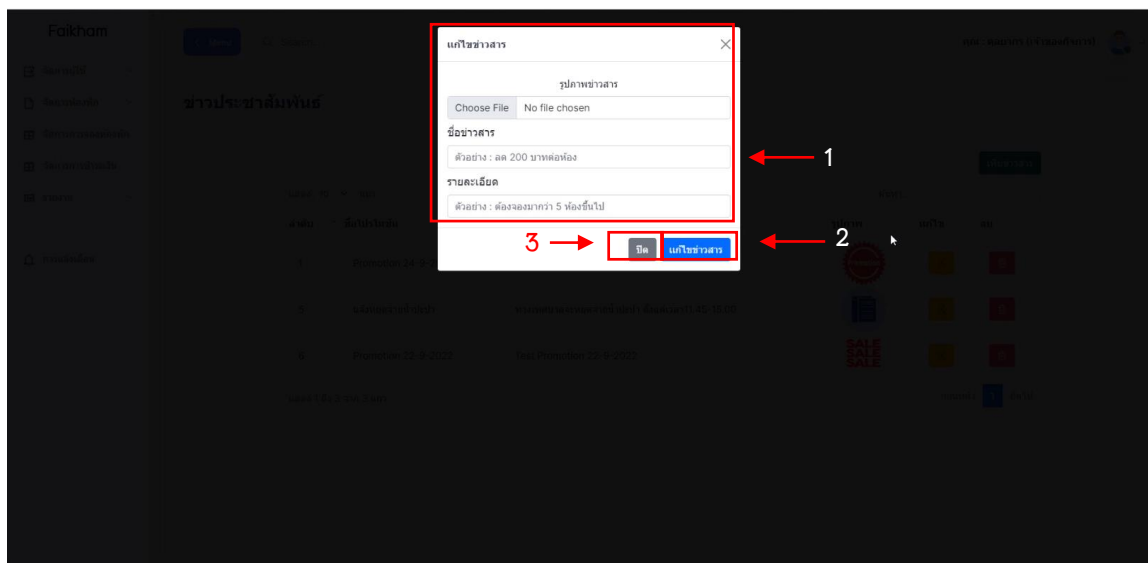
Falkham

ข่าวประชาสัมพันธ์

แก้ไขข่าวสาร

รูปภาพข่าวสาร

Choose File No file chosen

ชื่อข่าวสาร

ตัวอย่าง : ลด 200 บาทต่อห้อง

รายละเอียด

ตัวอย่าง : ต้องจองมากกว่า 5 ห้องขึ้นไป

ปิด แก้ไขข่าวสาร

1

2

3

Promotion 23-9-2022

Test Promotion 23-9-2022